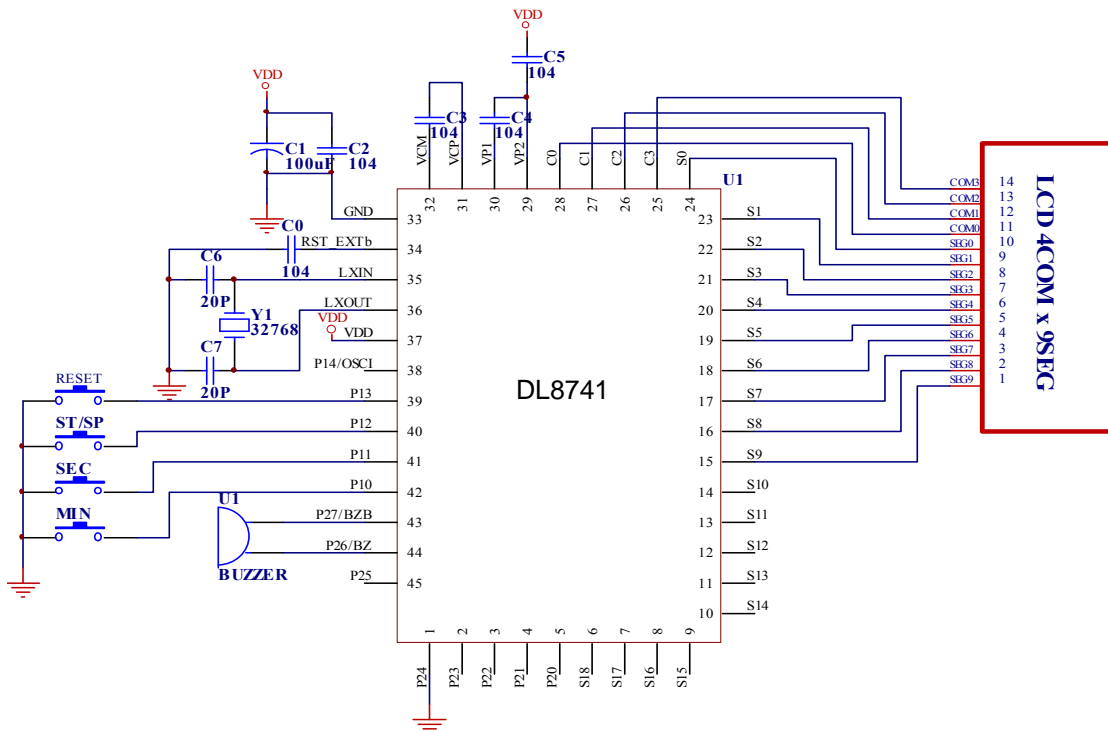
VDD
C5
104
VDD
C1
100uF
C2
104
C3
104
C4
104
VCM
VCP
VP1
VP2
C0
C1
C2
C3
S0
U1
32
31
30
29
28
27
26
25
24
GND
33
C0
RST_EXTb
34
C6
104
LXIN
35
20P
LXOUT
36
Y1
32768
VDD
VDD
37
C7
P14/OSCI
38
RESET
20P
P13
39
ST/SP
P12
40
SEC
P11
41
MIN
P10
42
U1
P27/BZB
43
P26/BZ
44
BUZZER
P25
45
DL8741
S1
23
S2
22
S3
21
S4
20
S5
19
S6
18
S7
17
S8
16
S9
15
S10
14
S11
13
S12
12
S13
11
S14
10
1
2
3
4
5
6
7
8
9
P24
P23
P22
P21
P20
S18
S17
S16
S15
COM3 14
COM2 13
COM1 12
COM0 11
SEG0 10
SEG1 9
SEG2 8
SEG3 7
SEG4 6
SEG5 5
SEG6 4
SEG7 3
SEG8 2
SEG9 1
LCD 4COM x 9SEG